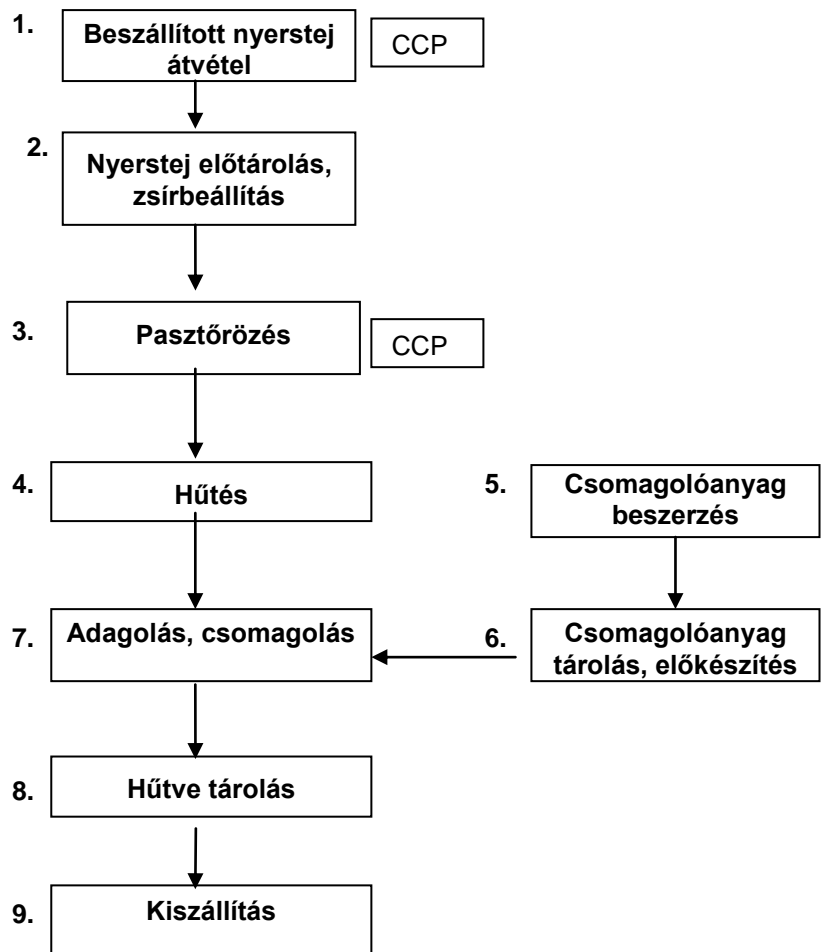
1. Beszállított nyerstej átvétel

CCP

2. Nyerstej előtárolás, zsírbeállítás

3. Pasztőrözés

CCP

4. Hűtés

5. Csomagolóanyag beszerzés

7. Adagolás, csomagolás

6. Csomagolóanyag tárolás, előkészítés

8. Hűtve tárolás

9. Kiszállítás